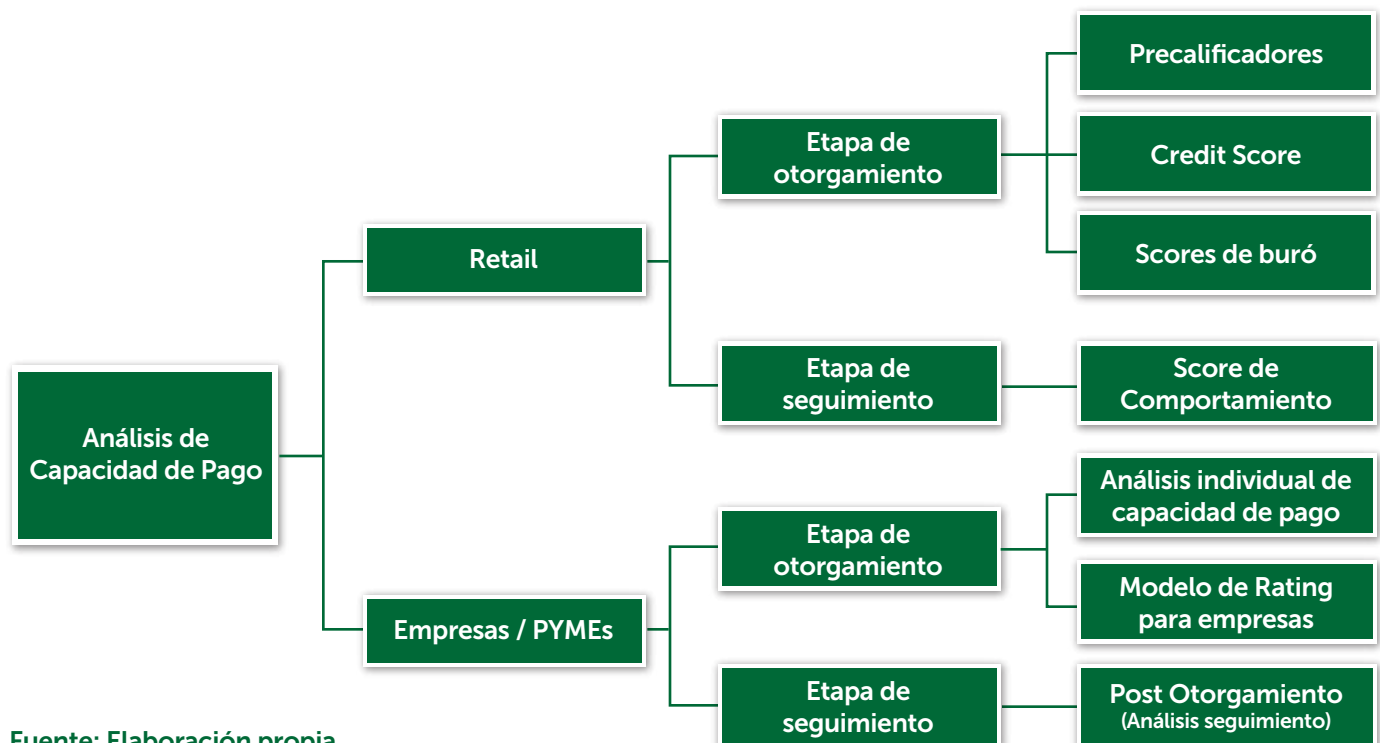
Análisis de Capacidad de Pago

Retail

Etapa de otorgamiento

Precalificadores

Credit Score

Scores de buró

Etapa de seguimiento

Score de Comportamiento

Empresas / PYMEs

Etapa de otorgamiento

Análisis individual de capacidad de pago

Modelo de Rating para empresas

Etapa de seguimiento

Post Otorgamiento (Análisis seguimiento)

Fuente: Elaboración propia